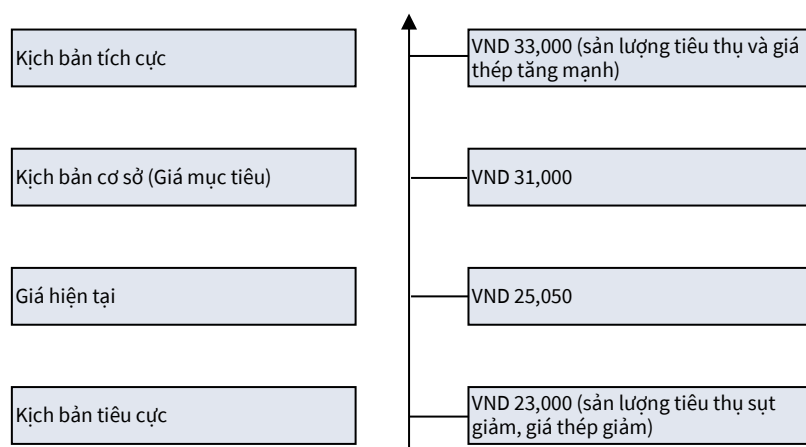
Kịch bản tích cực

VND 33,000 (sản lượng tiêu thụ và giá thép tăng mạnh)

Kịch bản cơ sở (Giá mục tiêu)

VND 31,000

Giá hiện tại

VND 25,050

Kịch bản tiêu cực

VND 23,000 (sản lượng tiêu thụ sụt giảm, giá thép giảm)